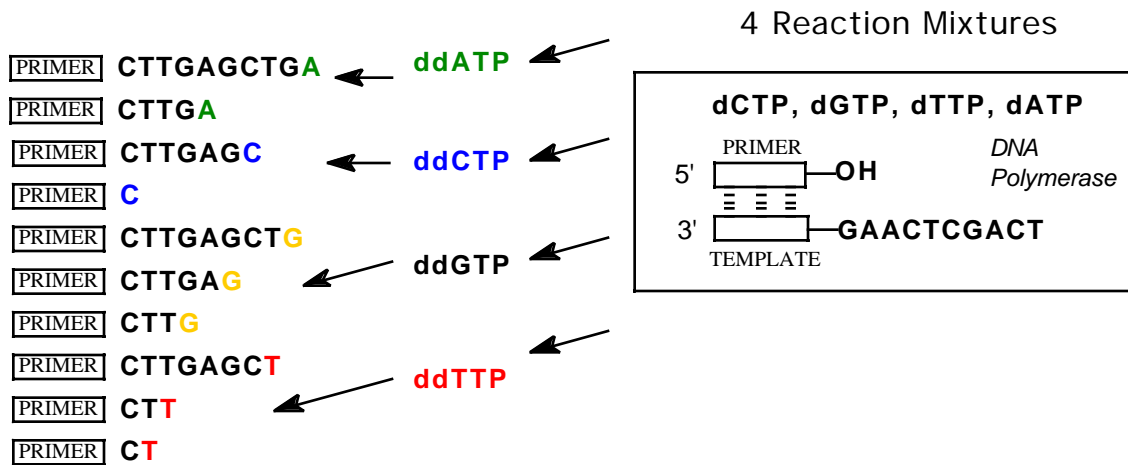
4 Reaction Mixtures

PRIMER CTTGAGCTGA
PRIMER CTTGA
PRIMER CTTGAGC
PRIMER C
PRIMER CTTGAGCTG
PRIMER CTTGAG
PRIMER CTTG
PRIMER CTTGAGCT
PRIMER CTT
PRIMER CT

ddATP
ddCTP
ddGTP
ddTTP

dCTP, dGTP, dTTP, dATP

PRIMER
5' —OH
3' —GAACTCGACT
TEMPLATE

DNA Polymerase